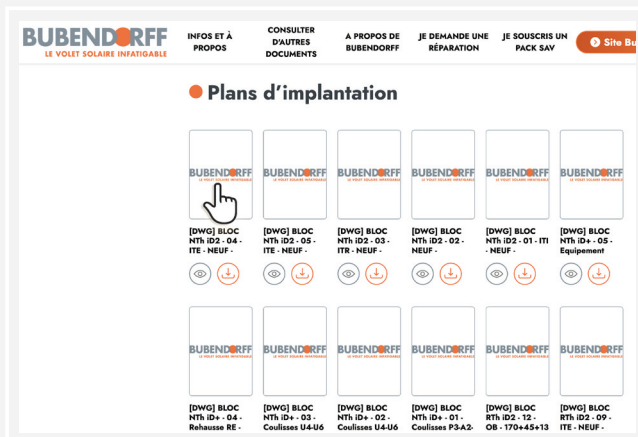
BUBENDORFF
LE VOLET SOLAIRE INFATIGABLE

INFOS ET À PROPOS
CONSULTER D'AUTRES DOCUMENTS
A PROPOS DE BUBENDORFF
JE DEMANDE UNE RÉPARATION
JE SOUSCRIS UN PACK SAV
Site Bu

Plans d'implantation

BUBENDORFF LE VOLET SOLAIRE INFATIGABLE
[DWG] BLOC NTh iD2 - 04 - ITE - NEUF -

BUBENDORFF LE VOLET SOLAIRE INFATIGABLE
[DWG] BLOC NTh iD2 - 05 - ITE - NEUF -

BUBENDORFF LE VOLET SOLAIRE INFATIGABLE
[DWG] BLOC NTh iD2 - 03 - ITR - NEUF -

BUBENDORFF LE VOLET SOLAIRE INFATIGABLE
[DWG] BLOC NTh iD2 - 02 - NEUF -

BUBENDORFF LE VOLET SOLAIRE INFATIGABLE
[DWG] BLOC NTh iD2 - 01 - ITI - NEUF -

BUBENDORFF LE VOLET SOLAIRE INFATIGABLE
[DWG] BLOC NTh iD+ - 05 - Equipement

BUBENDORFF LE VOLET SOLAIRE INFATIGABLE
[DWG] BLOC NTh iD+ - 04 - Rehausse RE -

BUBENDORFF LE VOLET SOLAIRE INFATIGABLE
[DWG] BLOC NTh iD+ - 03 - Coulisses U4-U6

BUBENDORFF LE VOLET SOLAIRE INFATIGABLE
[DWG] BLOC NTh iD+ - 02 - Coulisses U4-U6

BUBENDORFF LE VOLET SOLAIRE INFATIGABLE
[DWG] BLOC NTh iD+ - 01 - Coulisses P3-A2-

BUBENDORFF LE VOLET SOLAIRE INFATIGABLE
[DWG] BLOC RTh iD2 - 12 - OB - 170+45+13

BUBENDORFF LE VOLET SOLAIRE INFATIGABLE
[DWG] BLOC RTh iD2 - 09 - ITE - NEUF -